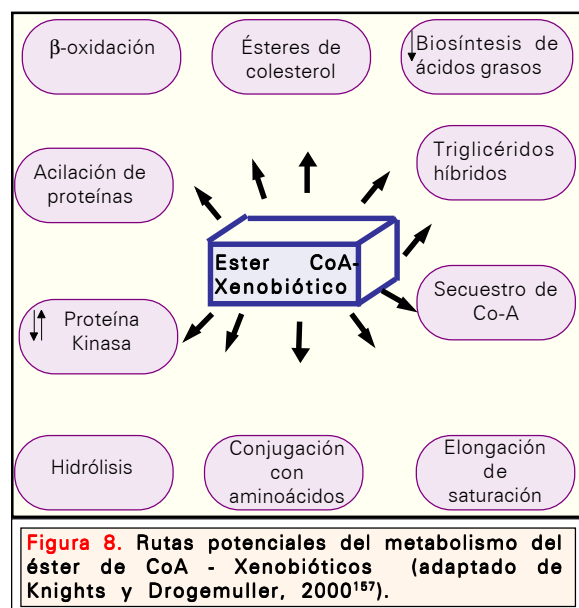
$\beta$-oxidación

Ésteres de colesterol

↓Biosíntesis de ácidos grasos

Acilación de proteínas

Triglicéridos híbridos

Ester CoA-Xenobiótico

Secuestro de Co-A

↓↑ Proteína Kinasa

Hidrólisis

Conjugación con aminoácidos

Elongación de saturación

Figura 8. Rutas potenciales del metabolismo del éster de CoA - Xenobióticos (adaptado de Knights y Drogemuller, 2000$^{157}$).